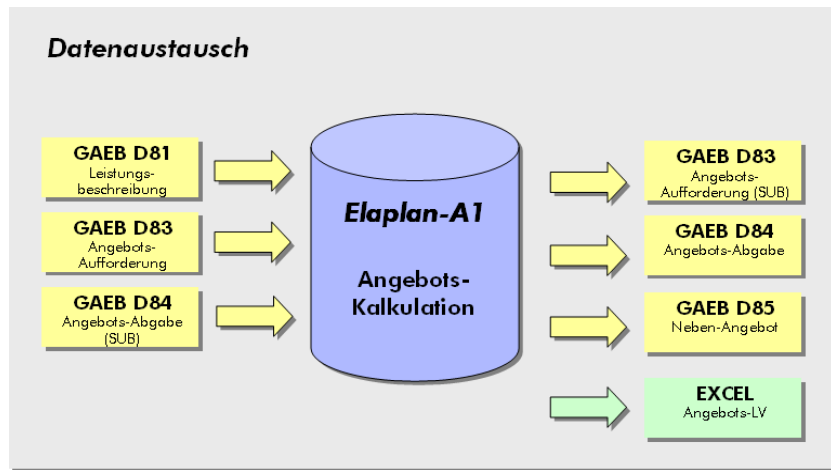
Datenaustausch

GAEB D81
Leistungsbeschreibung

GAEB D83
Angebots-Aufforderung

GAEB D84
Angebots-Abgabe (SUB)

Elaplan-A1

Angebots-Kalkulation

GAEB D83
Angebots-Aufforderung (SUB)

GAEB D84
Angebots-Abgabe

GAEB D85
Neben-Angebot

EXCEL
Angebots-LV